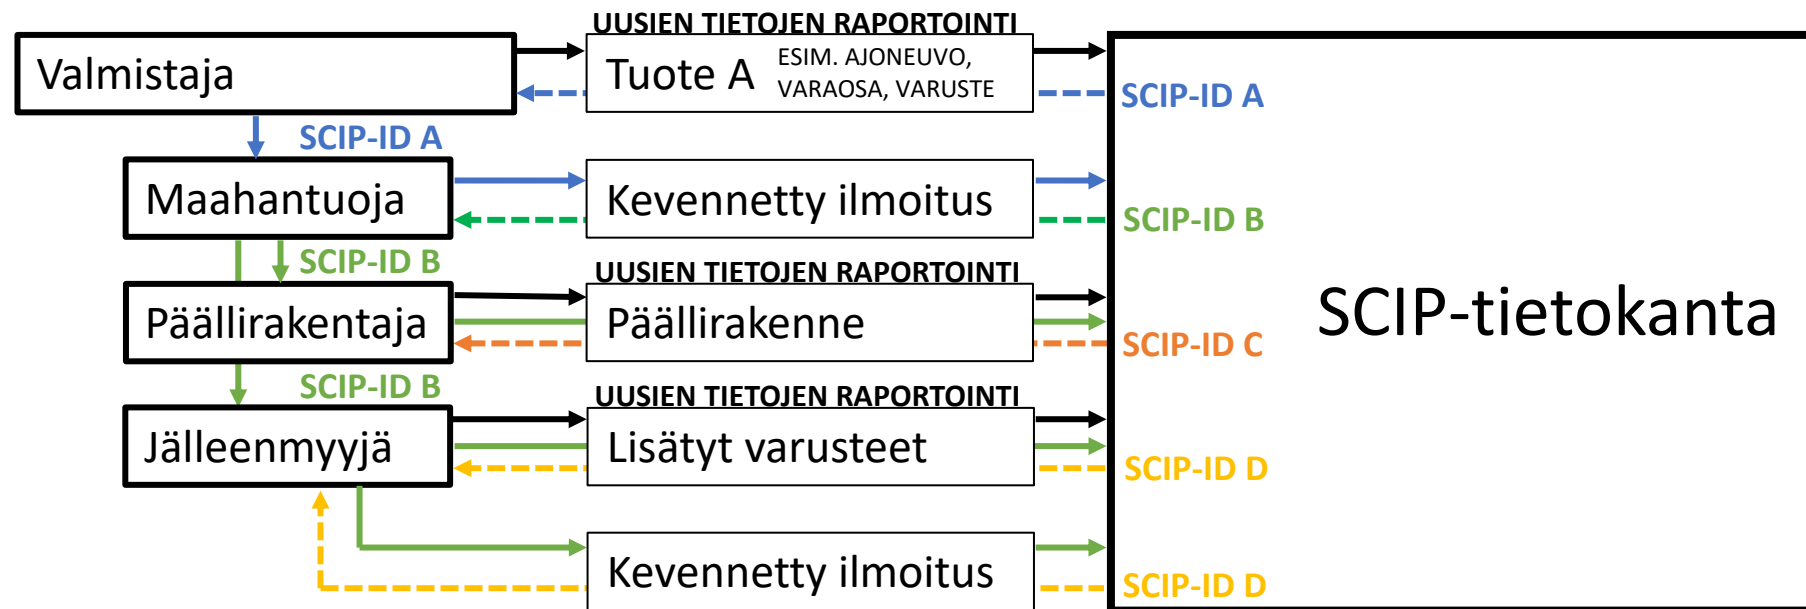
UUSIEN TIETOJEN RAPORTOINTI

Valmistaja

Tuote A ESIM. AJONEUVO, VARAOSA, VARUSTE

SCIP-ID A

SCIP-ID A

Maahantuoja

Kevennetty ilmoitus

SCIP-ID B

SCIP-ID B

UUSIEN TIETOJEN RAPORTOINTI

Päällirakentaja

Päällirakenne

SCIP-ID C

SCIP-tietokanta

SCIP-ID B

UUSIEN TIETOJEN RAPORTOINTI

Jälleenmyyjä

Lisätyt varusteet

SCIP-ID D

Kevennetty ilmoitus

SCIP-ID D